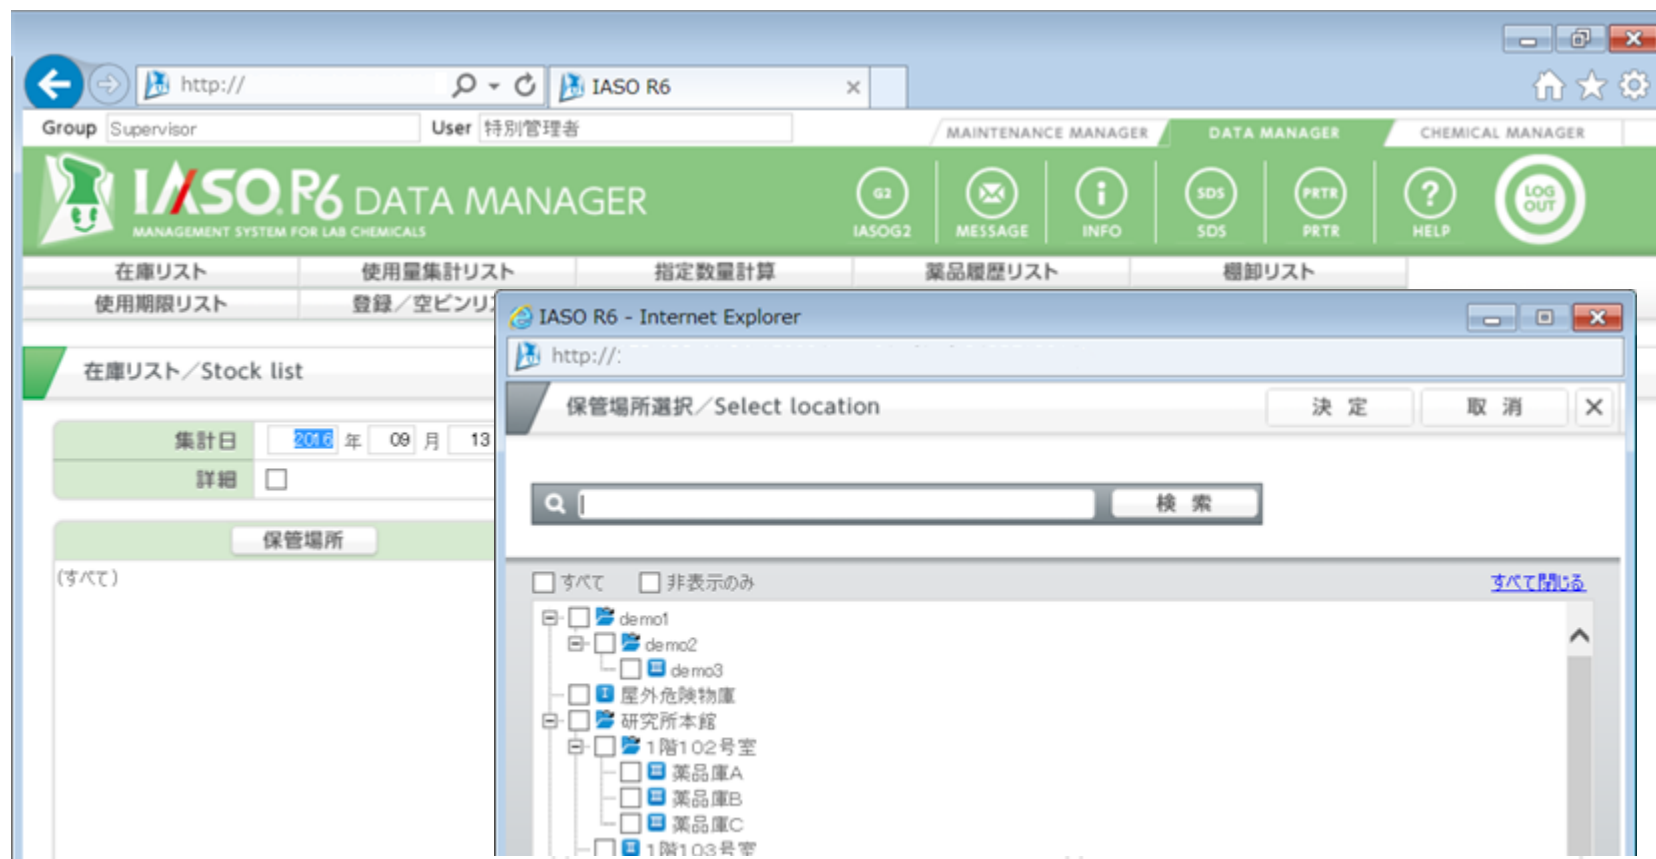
http://

IASO R6

Group Supervisor User 特別管理者

MAINTENANCE MANAGER DATA MANAGER CHEMICAL MANAGER

IASO R6 DATA MANAGER
MANAGEMENT SYSTEM FOR LAB CHEMICALS

IASOG2 MESSAGE INFO SDS PRTR HELP LOG OUT

在庫リスト 使用量集計リスト 指定数量計算 薬品履歴リスト 棚卸リスト
使用期限リスト 登録／空ビンリ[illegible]

在庫リスト／Stock list

集計日 2016 年 09 月 13
詳細

保管場所
(すべて)

IASO R6 - Internet Explorer
http://

保管場所選択／Select location 決 定 取 消

検 索

すべて 非表示のみ すべて閉じる

demo1
demo2
demo3
屋外危険物庫
研究所本館
1階102号室
薬品庫A
薬品庫B
薬品庫C
1階103号室